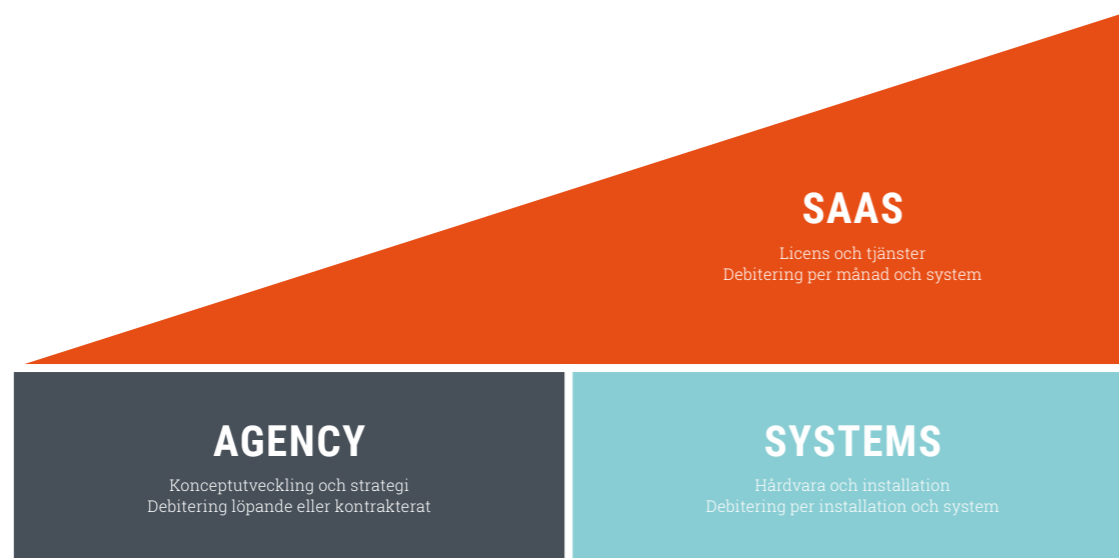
SAAS

Licens och tjänster
Debitering per månad och system

AGENCY

Konceptutveckling och strategi
Debitering löpande eller kontrakterat

SYSTEMS

Hårdvara och installation
Debitering per installation och system